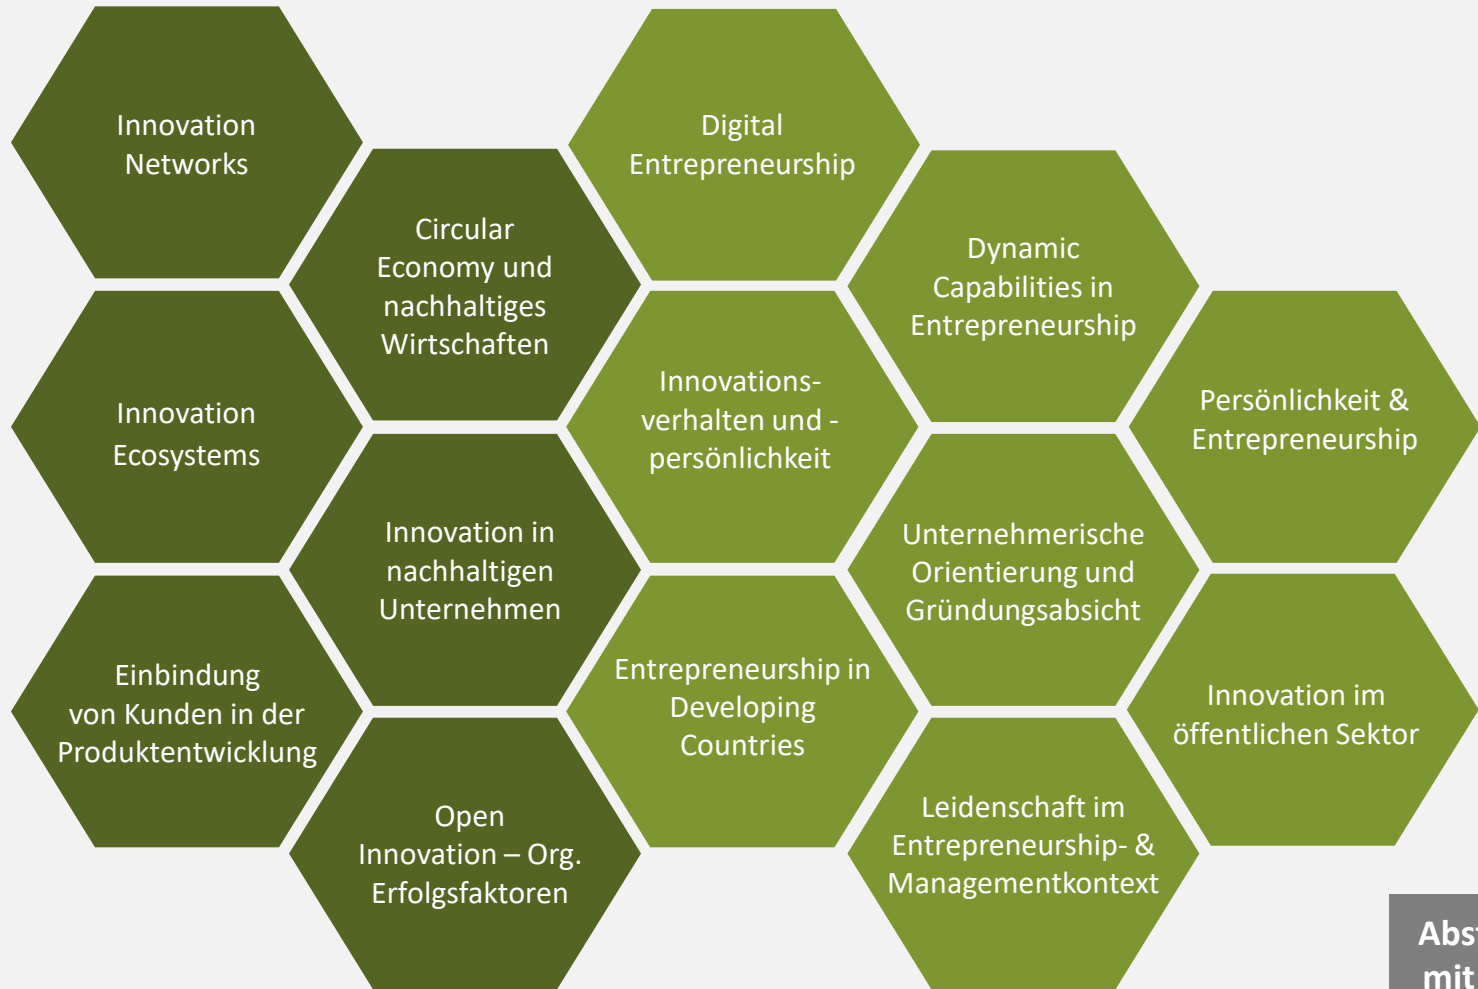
Innovation Networks

Circular Economy und nachhaltiges Wirtschaften

Innovation Ecosystems

Innovation in nachhaltigen Unternehmen

Einbindung von Kunden in der Produktentwicklung

Open Innovation – Org. Erfolgsfaktoren

Digital Entrepreneurship

Innovations-verhalten und -persönlichkeit

Entrepreneurship in Developing Countries

Dynamic Capabilities in Entrepreneurship

Unternehmerische Orientierung und Gründungsabsicht

Leidenschaft im Entrepreneurship- & Managementkontext

Persönlichkeit & Entrepreneurship

Innovation im öffentlichen Sektor

Abs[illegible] mit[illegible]